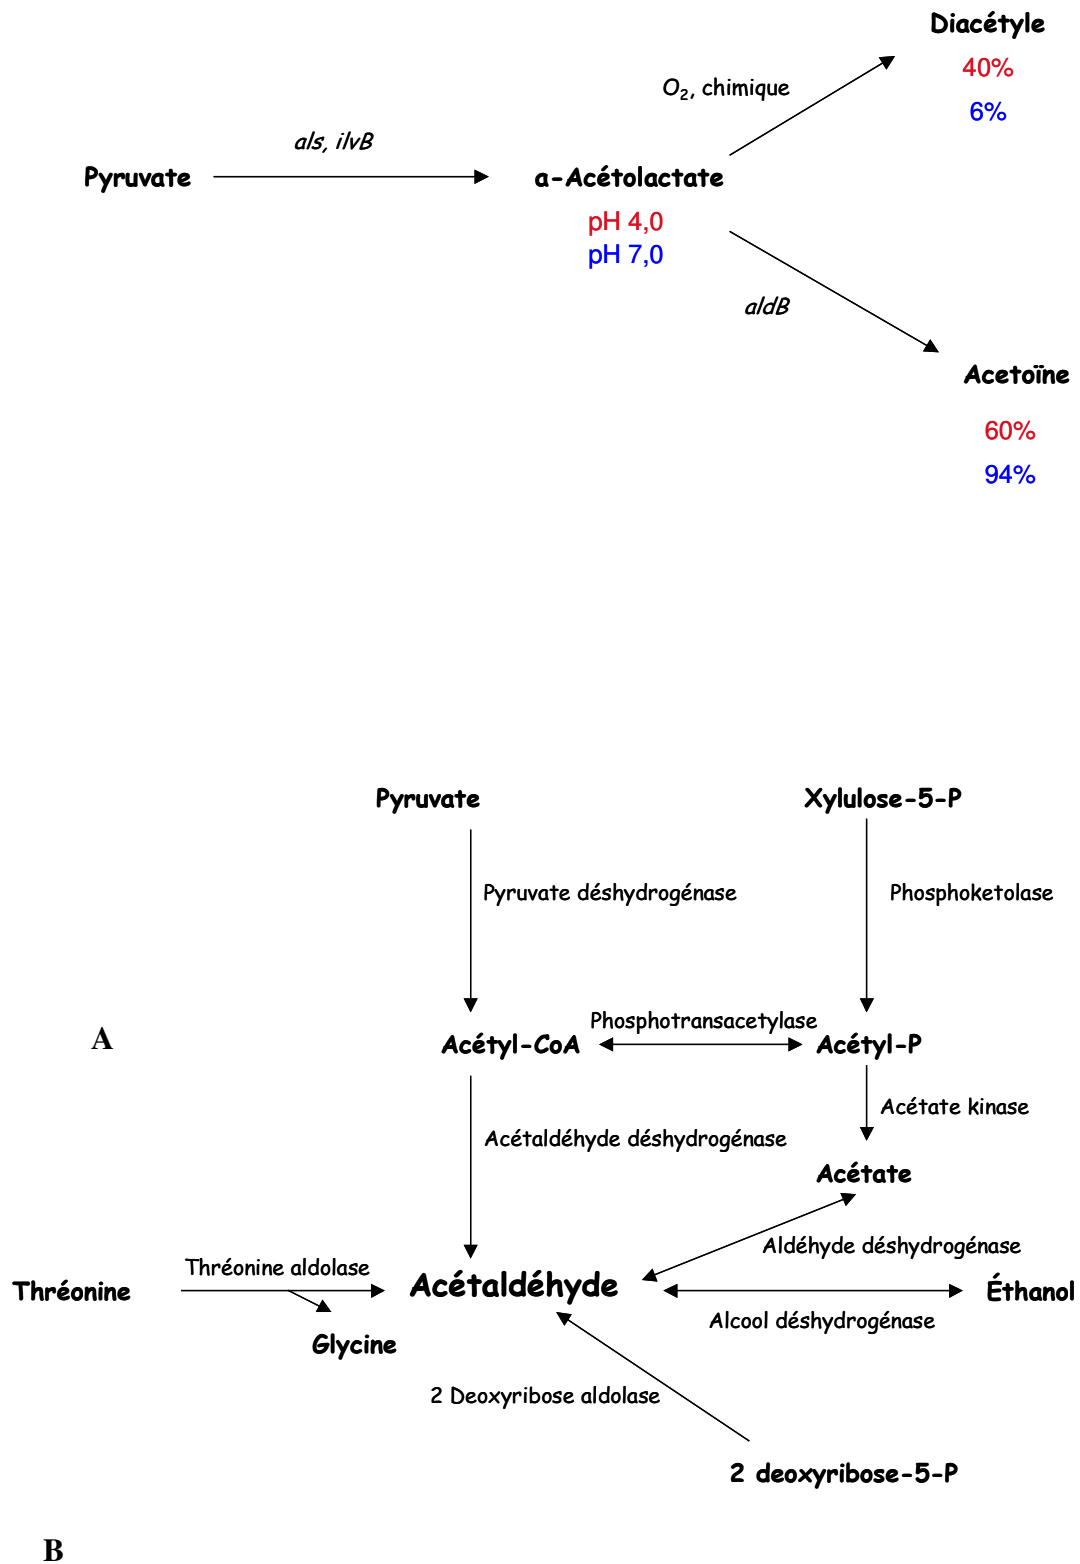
Diacétyle
40%
6%

$O_2$, chimique

als, ilvB

Pyruvate

a-Acétolactate

pH 4,0
pH 7,0

aldB

Acetoïne

60%
94%

Pyruvate

Xylulose-5-P

Pyruvate déshydrogénase

Phosphoketolase

A

Acétyl-CoA

Phosphotransacetylase

Acétyl-P

Acétate kinase

Acétaldéhyde déshydrogénase

Acétate

Aldéhyde déshydrogénase

Thréonine

Thréonine aldolase

Acétaldéhyde

Éthanol

Alcool déshydrogénase

Glycine

2 Deoxyribose aldolase

2 deoxyribose-5-P

B